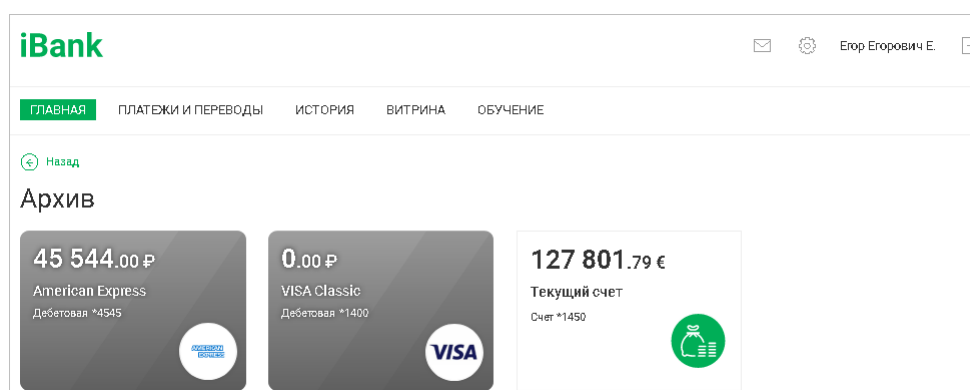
iBank

Егор Егорович Е.

ГЛАВНАЯ ПЛАТЕЖИ И ПЕРЕВОДЫ ИСТОРИЯ ВИТРИНА ОБУЧЕНИЕ

Назад

Архив

45 544.00 ₽
American Express
Дебетовая *4545
AMERICAN EXPRESS

0.00 ₽
VISA Classic
Дебетовая *1400
VISA

127 801.79 €
Текущий счет
Счет *1450